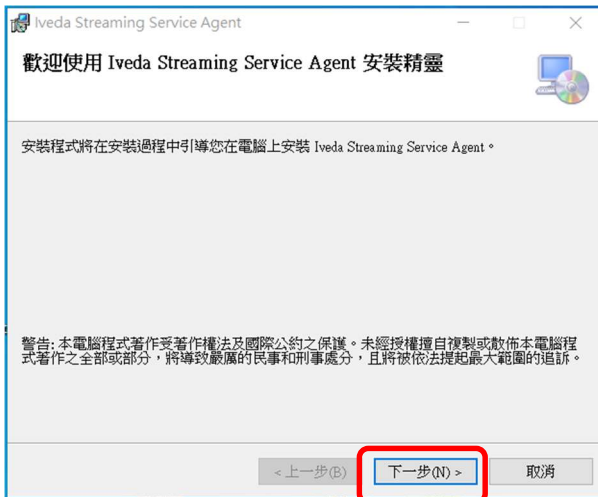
Iveda Streaming Service Agent

歡迎使用 Iveda Streaming Service Agent 安裝精靈

安裝程式將在安裝過程中引導您在電腦上安裝 Iveda Streaming Service Agent。

警告: 本電腦程式著作受著作權法及國際公約之保護。未經授權擅自複製或散佈本電腦程式著作之全部或部分，將導致嚴厲的民事和刑事處分，且將被依法提起最大範圍的追訴。

< 上一步(B)
下一步(N) >
取消